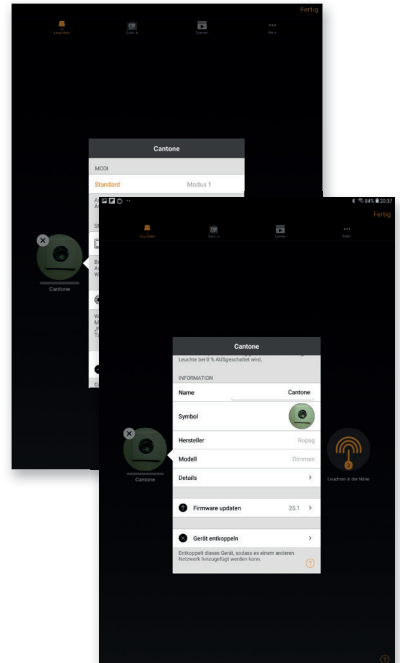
Fertig

Leuchten

Gruppe

Szenen

Mehr

Cantone

MODI

Standard

Modus 1

Cantone

84% 20:37

Fertig

Leuchten

Gruppe

Szenen

Mehr

Cantone

Leuchte bei 0 % Aufgeschaltet wird.

INFORMATION

Name

Cantone

Symbol

Hersteller

Ropag

Modell

Dimmen

Details

Firmware updaten

25.1

Gerät entkoppeln

Entkoppelt dieses Gerät, sodass es einem anderen Netzwork hinzugefügt werden kann.

Cantone

Leuchten in der Nähe